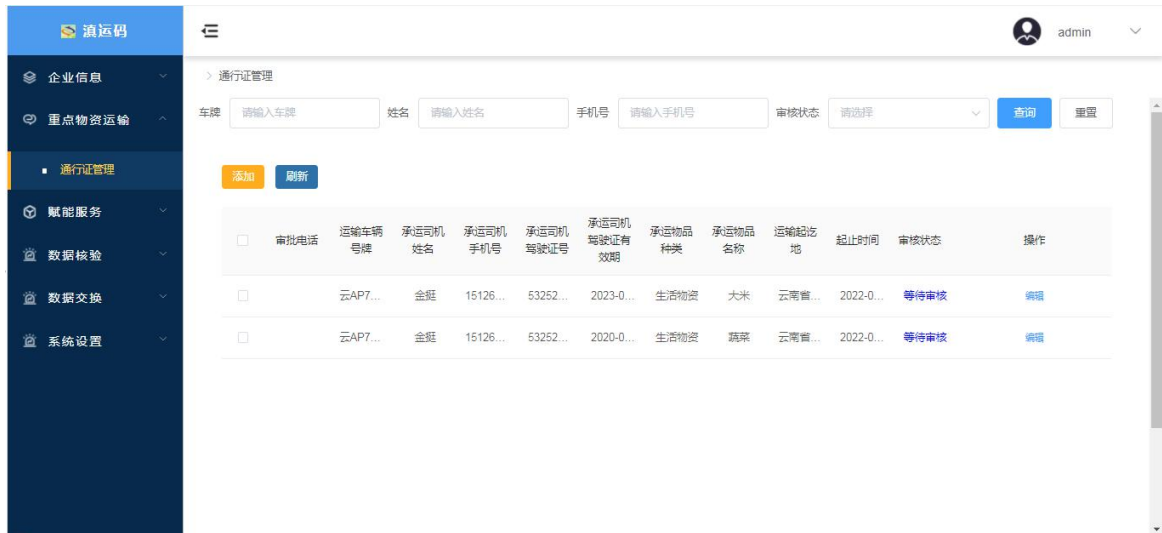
滇运码

admin

企业信息

重点物资运输

通行证管理

赋能服务

数据核验

数据交换

系统设置

> 通行证管理

车牌 请输入车牌 姓名 请输入姓名 手机号 请输入手机号 审核状态 请选择 查询 重置

添加 刷新

| | 审批电话 | 运输车辆号牌 | 承运司机姓名 | 承运司机手机号 | 承运司机驾驶证号 | 承运司机驾驶证有效期 | 承运物品种类 | 承运物品名称 | 运输起讫地 | 起止时间 | 审核状态 | 操作 |
|---|---|---|---|---|---|---|---|---|---|---|---|---|
| | | 云AP7... | 金挺 | 15126... | 53252... | 2023-0... | 生活物资 | 大米 | 云南省... | 2022-0... | 等待审核 | 编辑 |
| | | 云AP7... | 金挺 | 15126... | 53252... | 2020-0... | 生活物资 | 蔬菜 | 云南省... | 2022-0... | 等待审核 | 编辑 |